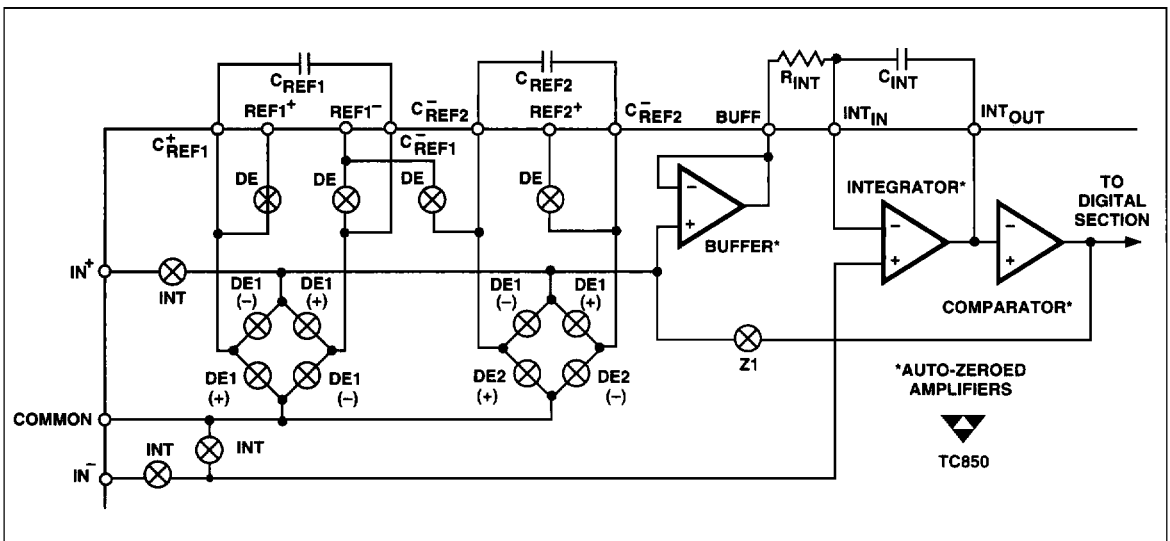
$C_{REF1}$

$REF1^+$

$REF1^-$

$C^-_{REF2}$

$C_{REF2}$

$REF2^+$

$C^-_{REF2}$

$R_{INT}$

$C_{INT}$

BUFF

$INT_{IN}$

$INT_{OUT}$

$C^+_{REF1}$

$C^-_{REF1}$

DE

DE

DE

DE

INTEGRATOR*

TO DIGITAL SECTION

BUFFER*

$IN^+$

INT

DE1 (–)

DE1 (+)

DE1 (–)

DE1 (+)

COMPARATOR*

Z1

DE1 (+)

DE1 (–)

DE2 (+)

DE2 (–)

*AUTO-ZEROED AMPLIFIERS

COMMON

INT

INT

$IN^-$

TC850